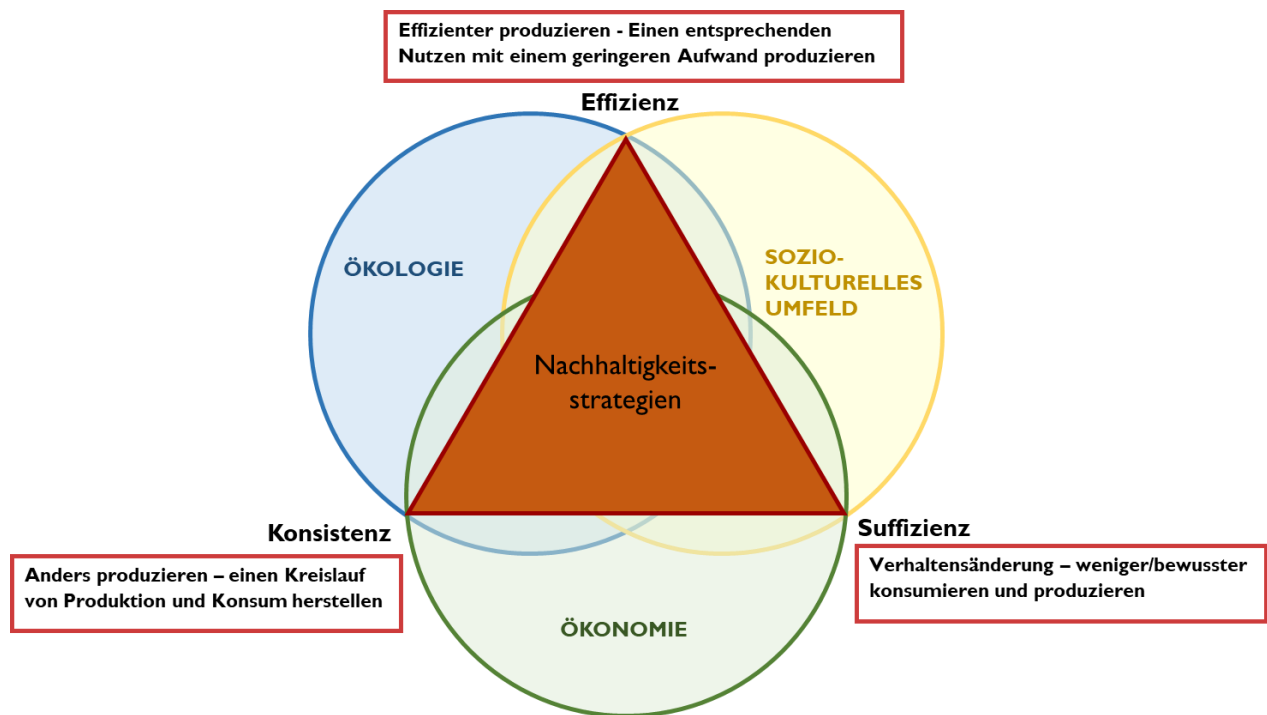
Effizienter produzieren - Einen entsprechenden Nutzen mit einem geringeren Aufwand produzieren

Effizienz

ÖKOLOGIE

SOZIO-
KULTURELLES
UMFELD

Nachhaltigkeits-
strategien

Konsistenz

Suffizienz

Anders produzieren – einen Kreislauf von Produktion und Konsum herstellen

Verhaltensänderung – weniger/bewusster konsumieren und produzieren

ÖKONOMIE